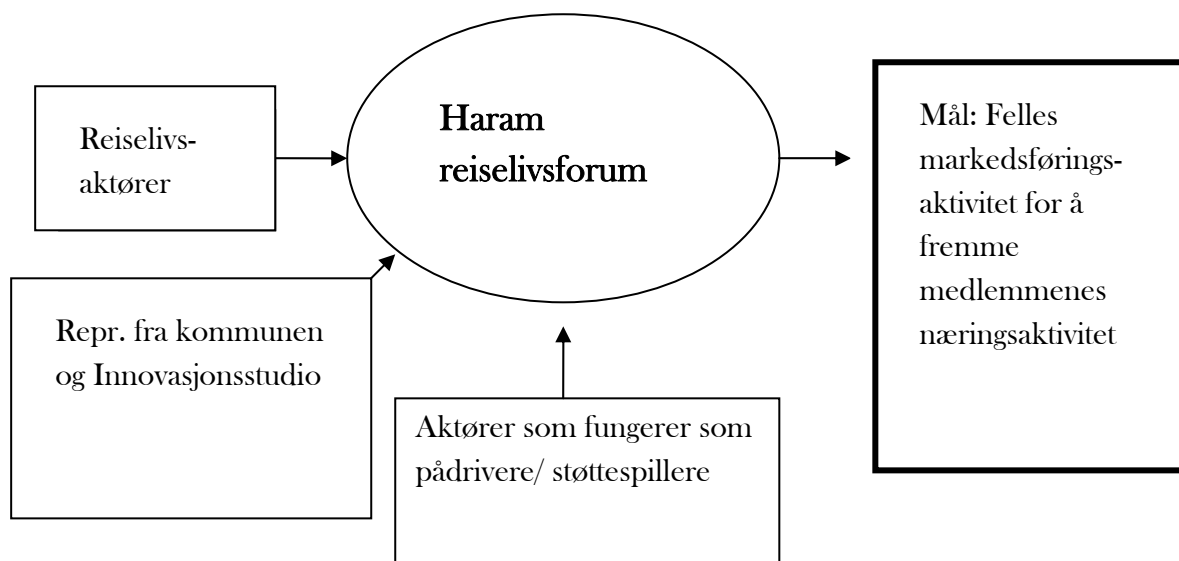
Reiselivsaktører

Haram reiselivsforum

Mål: Felles markedsføringsaktivitet for å fremme medlemmenes næringsaktivitet

Repr. fra kommunen og Innovasjonsstudio

Aktører som fungerer som pådrivere/ støttespillere